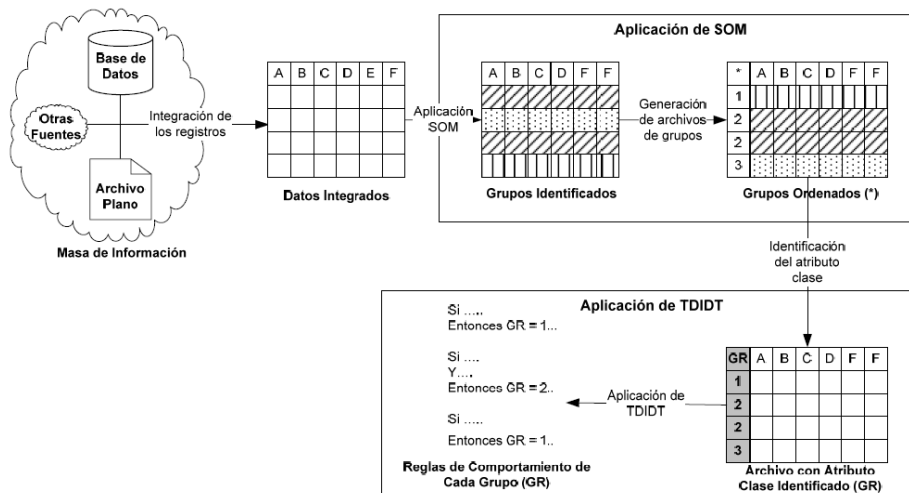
Base de Datos

Otras Fuentes

Archivo Plano

Masa de Información

Integración de los registros

| A | B | C | D | E | F |
|---|---|---|---|---|---|
| | | | | | |
| | | | | | |
| | | | | | |
| | | | | | |

Datos Integrados

Aplicación SOM

Aplicación de SOM

| A | B | C | D | F | F |
|---|---|---|---|---|---|
| | | | | | |
| | | | | | |
| | | | | | |
| | | | | | |

Grupos Identificados

Generación de archivos de grupos

| * | A | B | C | D | F | F |
|---|---|---|---|---|---|---|
| 1 | | | | | | |
| 2 | | | | | | |
| 2 | | | | | | |
| 3 | | | | | | |

Grupos Ordenados (*)

Identificación del atributo clase

Aplicación de TDIDT

Si .....
Entonces GR = 1...

Si ....
Y....
Entonces GR = 2..

Si .....
Entonces GR = 1..

Aplicación de TDIDT

| GR | A | B | C | D | F | F |
|---|---|---|---|---|---|---|
| 1 | | | | | | |
| 2 | | | | | | |
| 2 | | | | | | |
| 3 | | | | | | |

Reglas de Comportamiento de Cada Grupo (GR)

Archivo con Atributo Clase Identificado (GR)